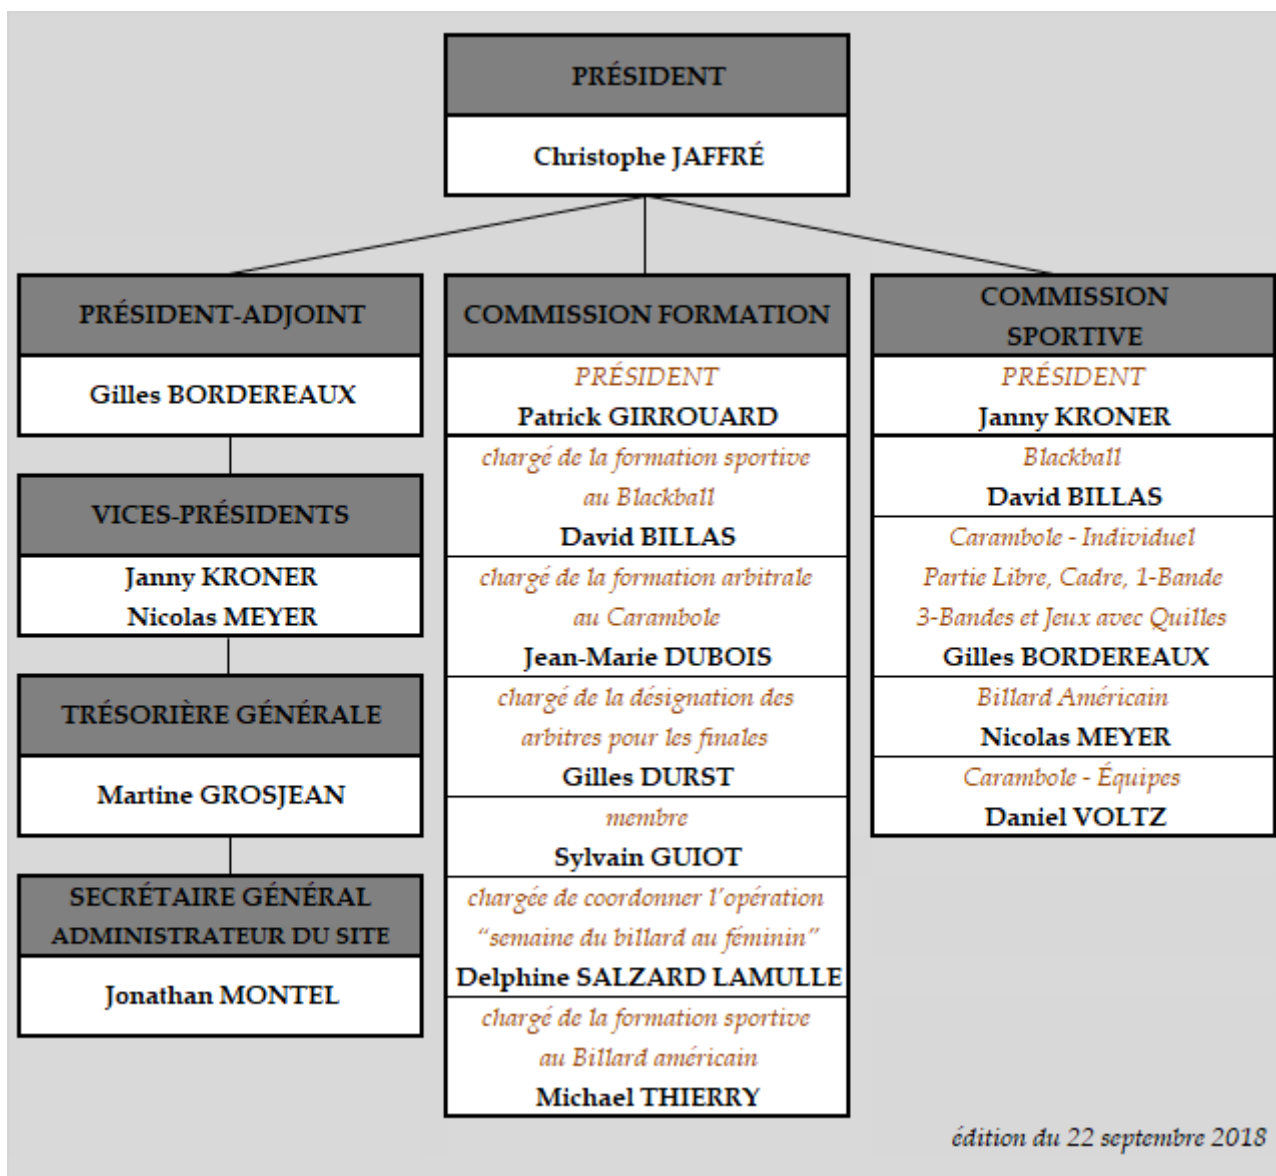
PRÉSIDENT

Christophe JAFFRÉ

PRÉSIDENT-ADJOINT

Gilles BORDEREAUX

VICES-PRÉSIDENTS

Janny KRONER
Nicolas MEYER

TRÉSORIÈRE GÉNÉRALE

Martine GROSJEAN

SECRÉTAIRE GÉNÉRAL
ADMINISTRATEUR DU SITE

Jonathan MONTEL

COMMISSION FORMATION

PRÉSIDENT
Patrick GIRROUARD

chargé de la formation sportive au Blackball
David BILLAS

chargé de la formation arbitrale au Carambole
Jean-Marie DUBOIS

chargé de la désignation des arbitres pour les finales
Gilles DURST

membre
Sylvain GUIOT

chargée de coordonner l'opération "semaine du billard au féminin"
Delphine SALZARD LAMULLE

chargé de la formation sportive au Billard américain
Michael THIERRY

COMMISSION SPORTIVE

PRÉSIDENT
Janny KRONER

Blackball
David BILLAS

Carambole - Individuel
Partie Libre, Cadre, 1-Bande
3-Bandes et Jeux avec Quilles
Gilles BORDEREAUX

Billard Américain
Nicolas MEYER

Carambole - Équipes
Daniel VOLTZ

édition du 22 septembre 2018